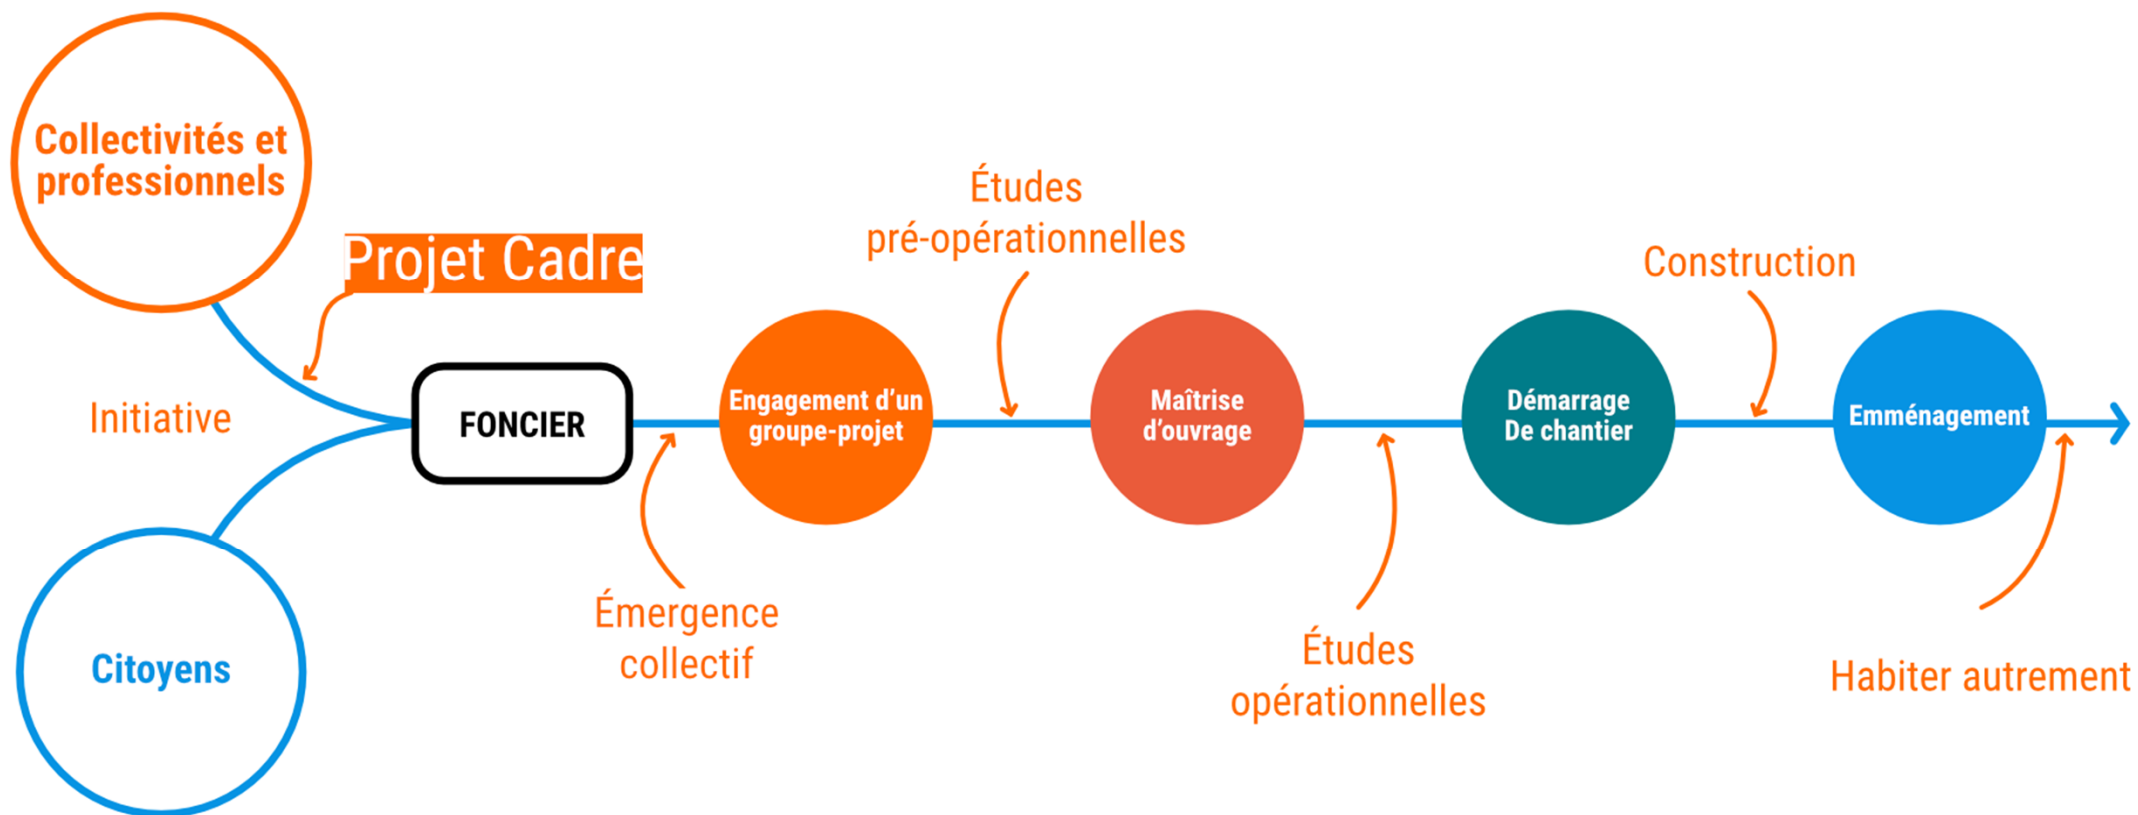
Collectivités et professionnels

Projet Cadre

Initiative

Citoyens

FONCIER

Émergence collectif

Engagement d'un groupe-projet

Études pré-opérationnelles

Maîtrise d'ouvrage

Études opérationnelles

Démarrage De chantier

Construction

Emménagement

Habiter autrement